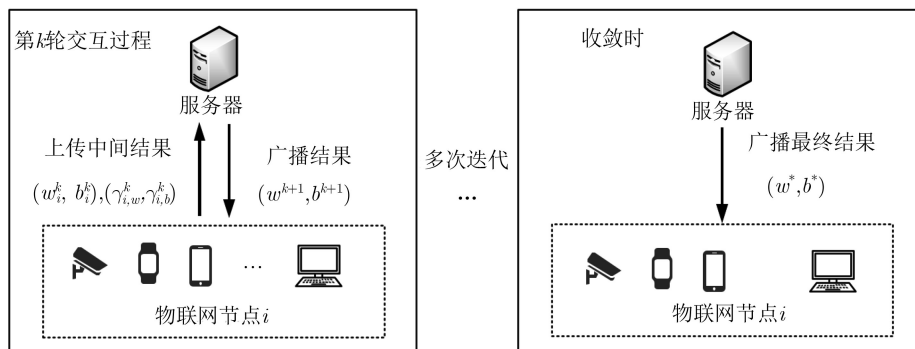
第$k$轮交互过程

服务器

上传中间结果

$(w_i^k,\ b_i^k),(\gamma_{i,w}^k,\gamma_{i,b}^k)$

广播结果

$(w^{k+1},b^{k+1})$

…

物联网节点$i$

多次迭代

…

收敛时

服务器

广播最终结果

$(w^*,b^*)$

物联网节点$i$